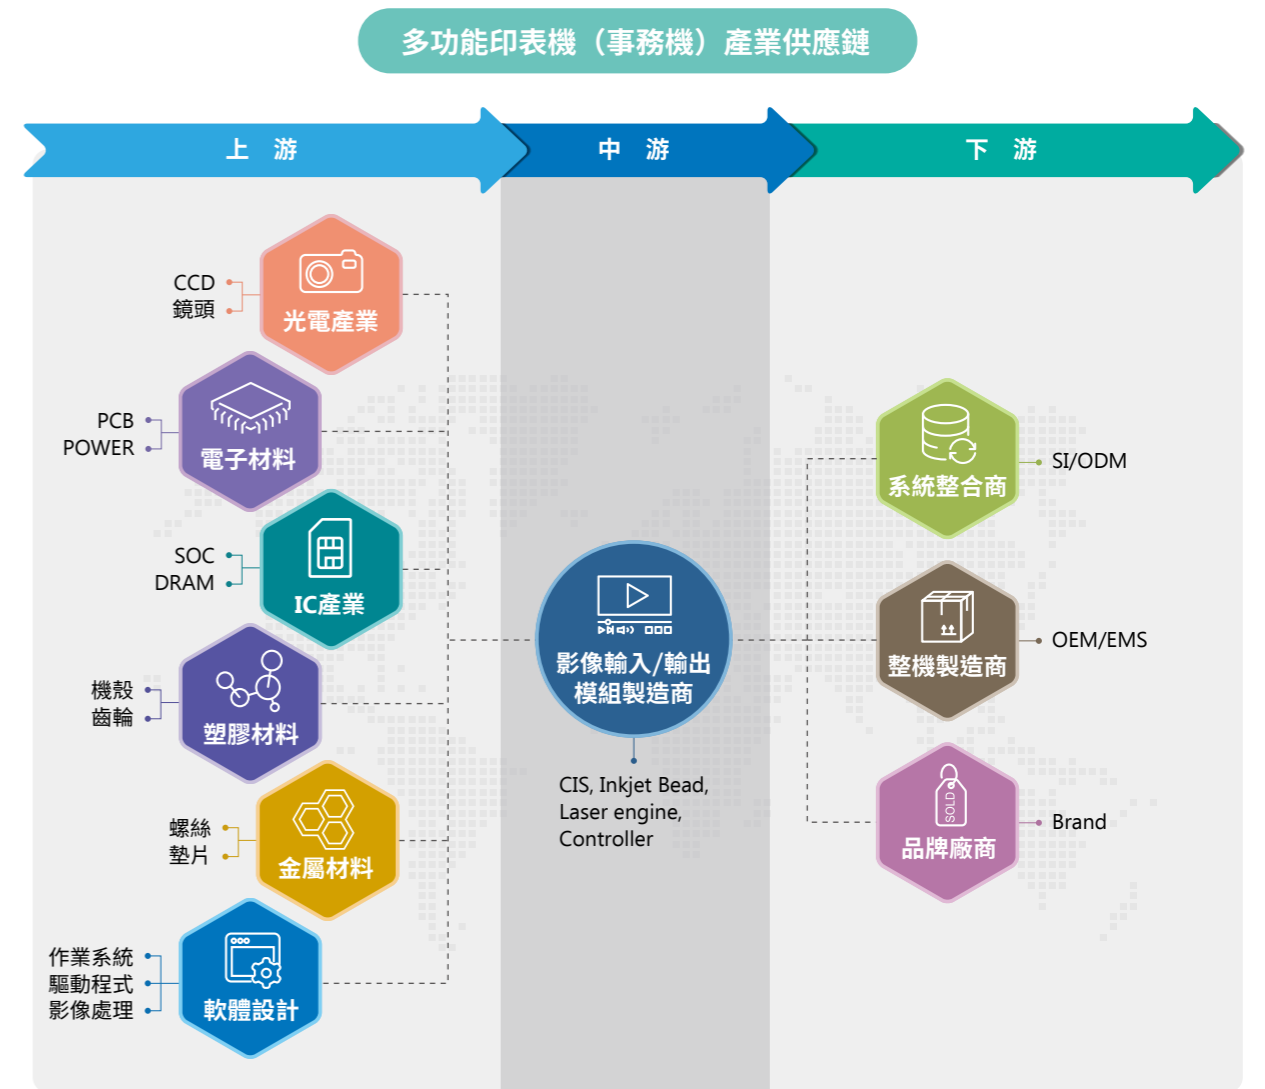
多功能印表機（事務機）產業供應鏈

上 游

中 游

下 游

CCD
鏡頭

光電產業

PCB
POWER

電子材料

SOC
DRAM

IC產業

機殼
齒輪

塑膠材料

螺絲
墊片

金屬材料

作業系統
驅動程式
影像處理

軟體設計

影像輸入/輸出
模組製造商

CIS, Inkjet Bead,
Laser engine,
Controller

系統整合商

SI/ODM

整機製造商

OEM/EMS

SOLD

品牌廠商

Brand